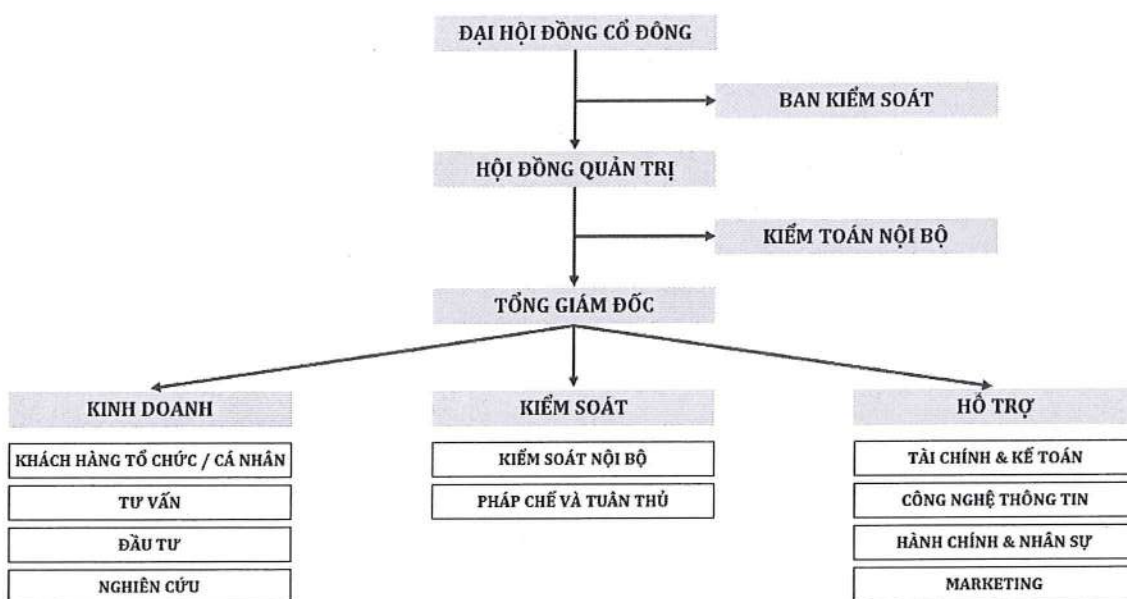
ĐẠI HỘI ĐỒNG CỔ ĐÔNG

BAN KIỂM SOÁT

HỘI ĐỒNG QUẢN TRỊ

KIỂM TOÁN NỘI BỘ

TỔNG GIÁM ĐỐC

KINH DOANH

KHÁCH HÀNG TỔ CHỨC / CÁ NHÂN

TƯ VẤN

ĐẦU TƯ

NGHIÊN CỨU

KIỂM SOÁT

KIỂM SOÁT NỘI BỘ

PHÁP CHẾ VÀ TUÂN THỦ

HỖ TRỢ

TÀI CHÍNH & KẾ TOÁN

CÔNG NGHỆ THÔNG TIN

HÀNH CHÍNH & NHÂN SỰ

MARKETING